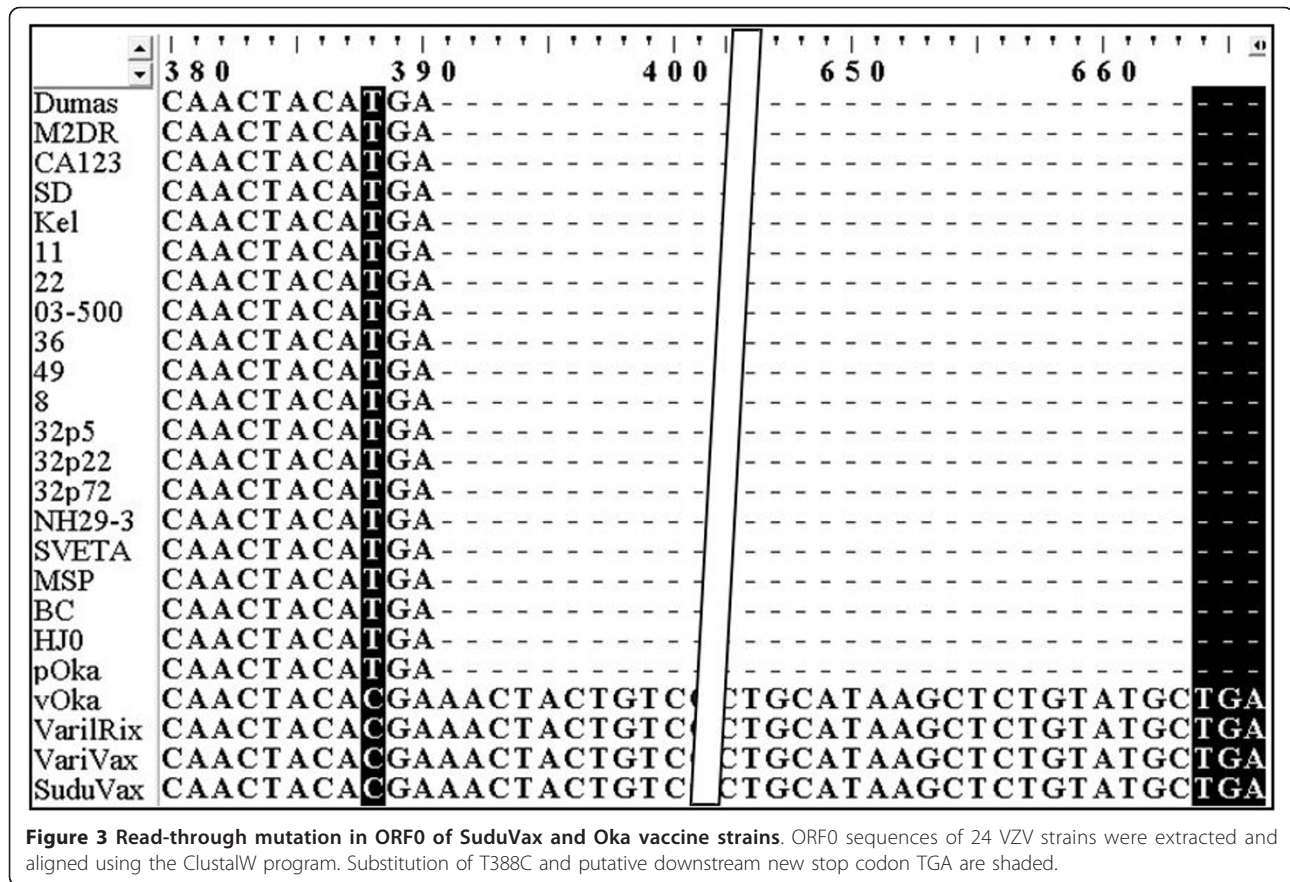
| | 380 | 390 | 400 | 650 | 660 |
|---|---|---|---|---|---|
| Dumas | CAACTACATGA- - - - - - - - - - - - - - - - - - - - - - - - - - - - - - - - - - - | | | | |
| M2DR | CAACTACATGA- - - - - - - - - - - - - - - - - - - - - - - - - - - - - - - - - - - | | | | |
| CA123 | CAACTACATGA- - - - - - - - - - - - - - - - - - - - - - - - - - - - - - - - - - - | | | | |
| SD | CAACTACATGA- - - - - - - - - - - - - - - - - - - - - - - - - - - - - - - - - - - | | | | |
| Kel | CAACTACATGA- - - - - - - - - - - - - - - - - - - - - - - - - - - - - - - - - - - | | | | |
| 11 | CAACTACATGA- - - - - - - - - - - - - - - - - - - - - - - - - - - - - - - - - - - | | | | |
| 22 | CAACTACATGA- - - - - - - - - - - - - - - - - - - - - - - - - - - - - - - - - - - | | | | |
| 03-500 | CAACTACATGA- - - - - - - - - - - - - - - - - - - - - - - - - - - - - - - - - - - | | | | |
| 36 | CAACTACATGA- - - - - - - - - - - - - - - - - - - - - - - - - - - - - - - - - - - | | | | |
| 49 | CAACTACATGA- - - - - - - - - - - - - - - - - - - - - - - - - - - - - - - - - - - | | | | |
| 8 | CAACTACATGA- - - - - - - - - - - - - - - - - - - - - - - - - - - - - - - - - - - | | | | |
| 32p5 | CAACTACATGA- - - - - - - - - - - - - - - - - - - - - - - - - - - - - - - - - - - | | | | |
| 32p22 | CAACTACATGA- - - - - - - - - - - - - - - - - - - - - - - - - - - - - - - - - - - | | | | |
| 32p72 | CAACTACATGA- - - - - - - - - - - - - - - - - - - - - - - - - - - - - - - - - - - | | | | |
| NH29-3 | CAACTACATGA- - - - - - - - - - - - - - - - - - - - - - - - - - - - - - - - - - - | | | | |
| SVETA | CAACTACATGA- - - - - - - - - - - - - - - - - - - - - - - - - - - - - - - - - - - | | | | |
| MSP | CAACTACATGA- - - - - - - - - - - - - - - - - - - - - - - - - - - - - - - - - - - | | | | |
| BC | CAACTACATGA- - - - - - - - - - - - - - - - - - - - - - - - - - - - - - - - - - - | | | | |
| HJ0 | CAACTACATGA- - - - - - - - - - - - - - - - - - - - - - - - - - - - - - - - - - - | | | | |
| pOka | CAACTACATGA- - - - - - - - - - - - - - - - - - - - - - - - - - - - - - - - - - - | | | | |
| vOka | CAACTACACGAAACTACTGTC CTGCATAAGCTCTGTATGCTGA | | | | |
| VarilRix | CAACTACACGAAACTACTGTC CTGCATAAGCTCTGTATGCTGA | | | | |
| VariVax | CAACTACACGAAACTACTGTC CTGCATAAGCTCTGTATGCTGA | | | | |
| SuduVax | CAACTACACGAAACTACTGTC CTGCATAAGCTCTGTATGCTGA | | | | |

**Figure 3 Read-through mutation in ORF0 of SuduVax and Oka vaccine strains**. ORF0 sequences of 24 VZV strains were extracted and aligned using the ClustalW program. Substitution of T388C and putative downstream new stop codon TGA are shaded.